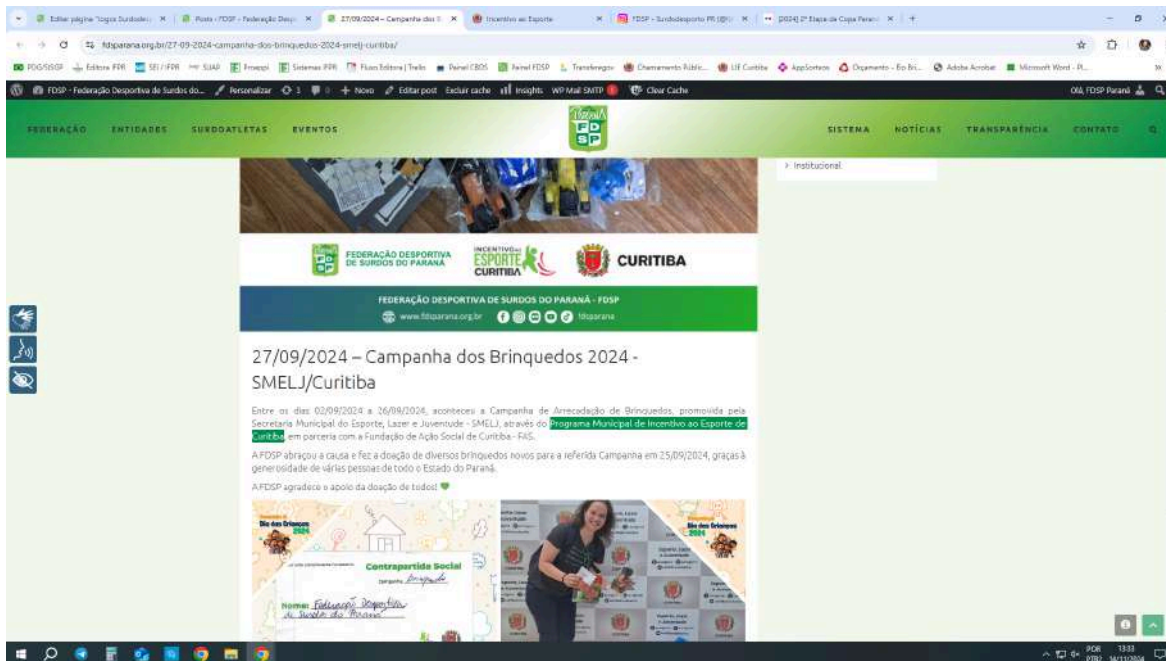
Editar página "logos Surdodes | Posts ‹ FDSP - Federação Desp | 27/09/2024 – Campanha dos B | Incentivo ao Esporte | FDSP - Surdodesporto PR | [2024] 2ª Etapa da Copa Paraná

fdsparana.org.br/27-09-2024-campanha-dos-brinquedos-2024-smelj-curitiba/

FDSP - Federação Desportiva de Surdos do... Personalizar 1 0 + Novo Editar post Excluir cache Insights WP Mail SMTP Clear Cache Olá, FDSP Paraná

FEDERAÇÃO ENTIDADES SURDOATLETAS EVENTOS SISTEMA NOTÍCIAS TRANSPARÊNCIA CONTATO

FDSP

> Institucional

FEDERAÇÃO DESPORTIVA DE SURDOS DO PARANÁ INCENTIVO ao ESPORTE CURITIBA CURITIBA

FEDERAÇÃO DESPORTIVA DE SURDOS DO PARANÁ - FDSP
www.fdsparana.org.br fdsparana

27/09/2024 – Campanha dos Brinquedos 2024 - SMELJ/Curitiba

Entre os dias 02/09/2024 a 26/09/2024, aconteceu a Campanha de Arrecadação de Brinquedos, promovida pela Secretaria Municipal do Esporte, Lazer e Juventude - SMELJ, através do Programa Municipal de Incentivo ao Esporte de Curitiba, em parceria com a Fundação de Ação Social de Curitiba - FAS.

A FDSP abraçou a causa e fez a doação de diversos brinquedos novos para a referida Campanha em 25/09/2024, graças à generosidade de várias pessoas de todo o Estado do Paraná.

A FDSP agradece o apoio da doação de todos!

Dia das Crianças 2024

Contrapartida Social

Nome: Federação Desportiva de Surdos do Paraná

Dia das Crianças 2024

POR PTB2 13:33 14/11/2024